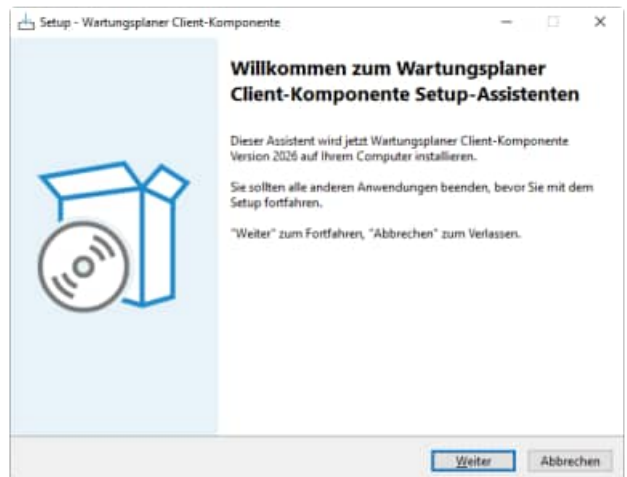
Setup - Wartungsplaner Client-Komponente

Willkommen zum Wartungsplaner Client-Komponente Setup-Assistenten

Dieser Assistent wird jetzt Wartungsplaner Client-Komponente Version 2026 auf Ihrem Computer installieren.

Sie sollten alle anderen Anwendungen beenden, bevor Sie mit dem Setup fortfahren.

"Weiter" zum Fortfahren, "Abbrechen" zum Verlassen.

Weiter

Abbrechen